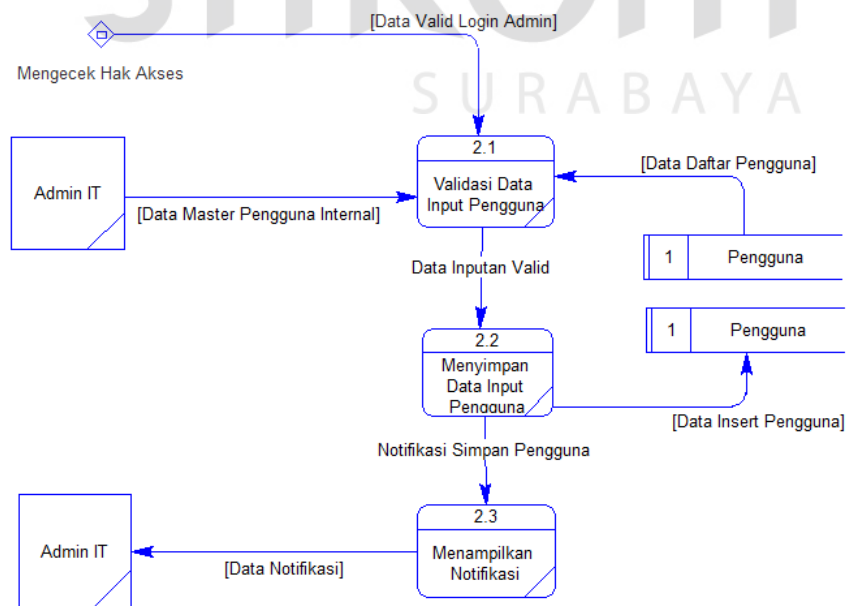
[Data Valid Login Admin]

Mengecek Hak Akses

SURABAYA

2.1

Validasi Data Input Pengguna

Admin IT

[Data Master Pengguna Internal]

[Data Daftar Pengguna]

1 Pengguna

Data Inputan Valid

1 Pengguna

2.2

Menyimpan Data Input Pengguna

[Data Insert Pengguna]

Notifikasi Simpan Pengguna

2.3

Menampilkan Notifikasi

Admin IT

[Data Notifikasi]